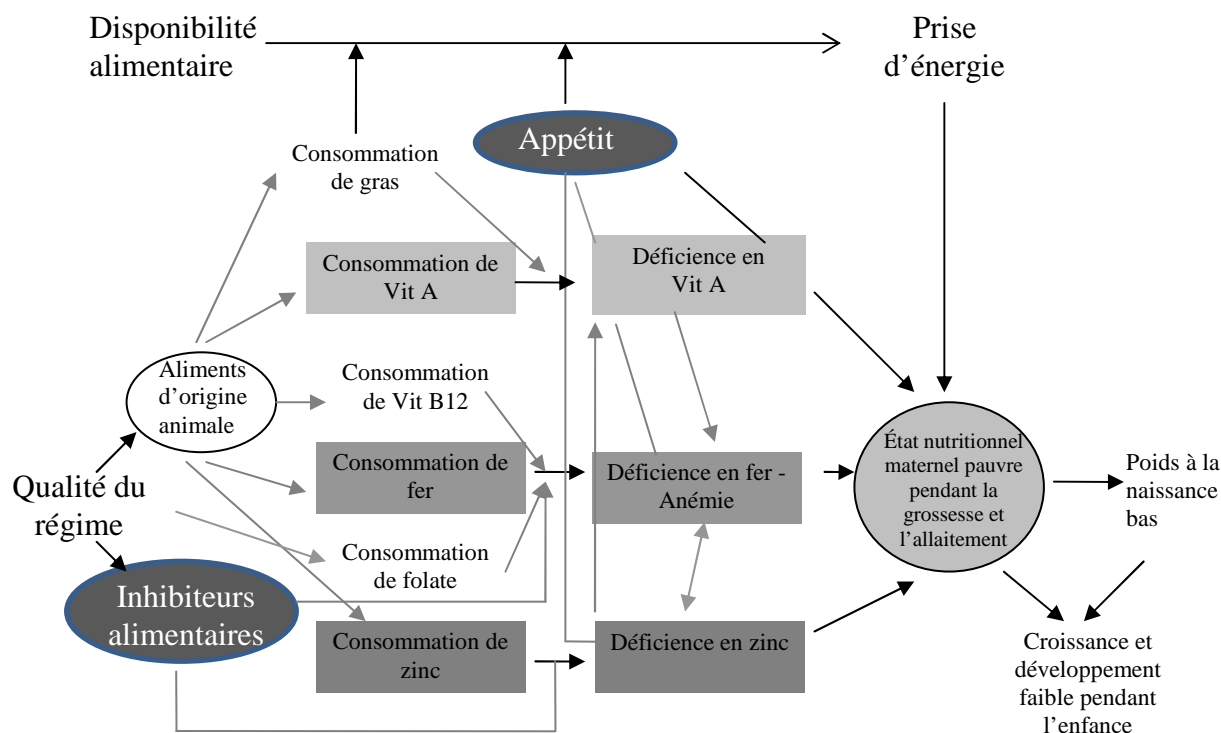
Disponibilité alimentaire

Prise d'énergie

Appétit

Consommation de gras

Consommation de Vit A

Déficience en Vit A

Aliments d'origine animale

Consommation de Vit B12

Consommation de fer

Déficience en fer - Anémie

État nutritionnel maternel pauvre pendant la grossesse et l'allaitement

Poids à la naissance bas

Qualité du régime

Consommation de folate

Inhibiteurs alimentaires

Consommation de zinc

Déficience en zinc

Croissance et développement faible pendant l'enfance